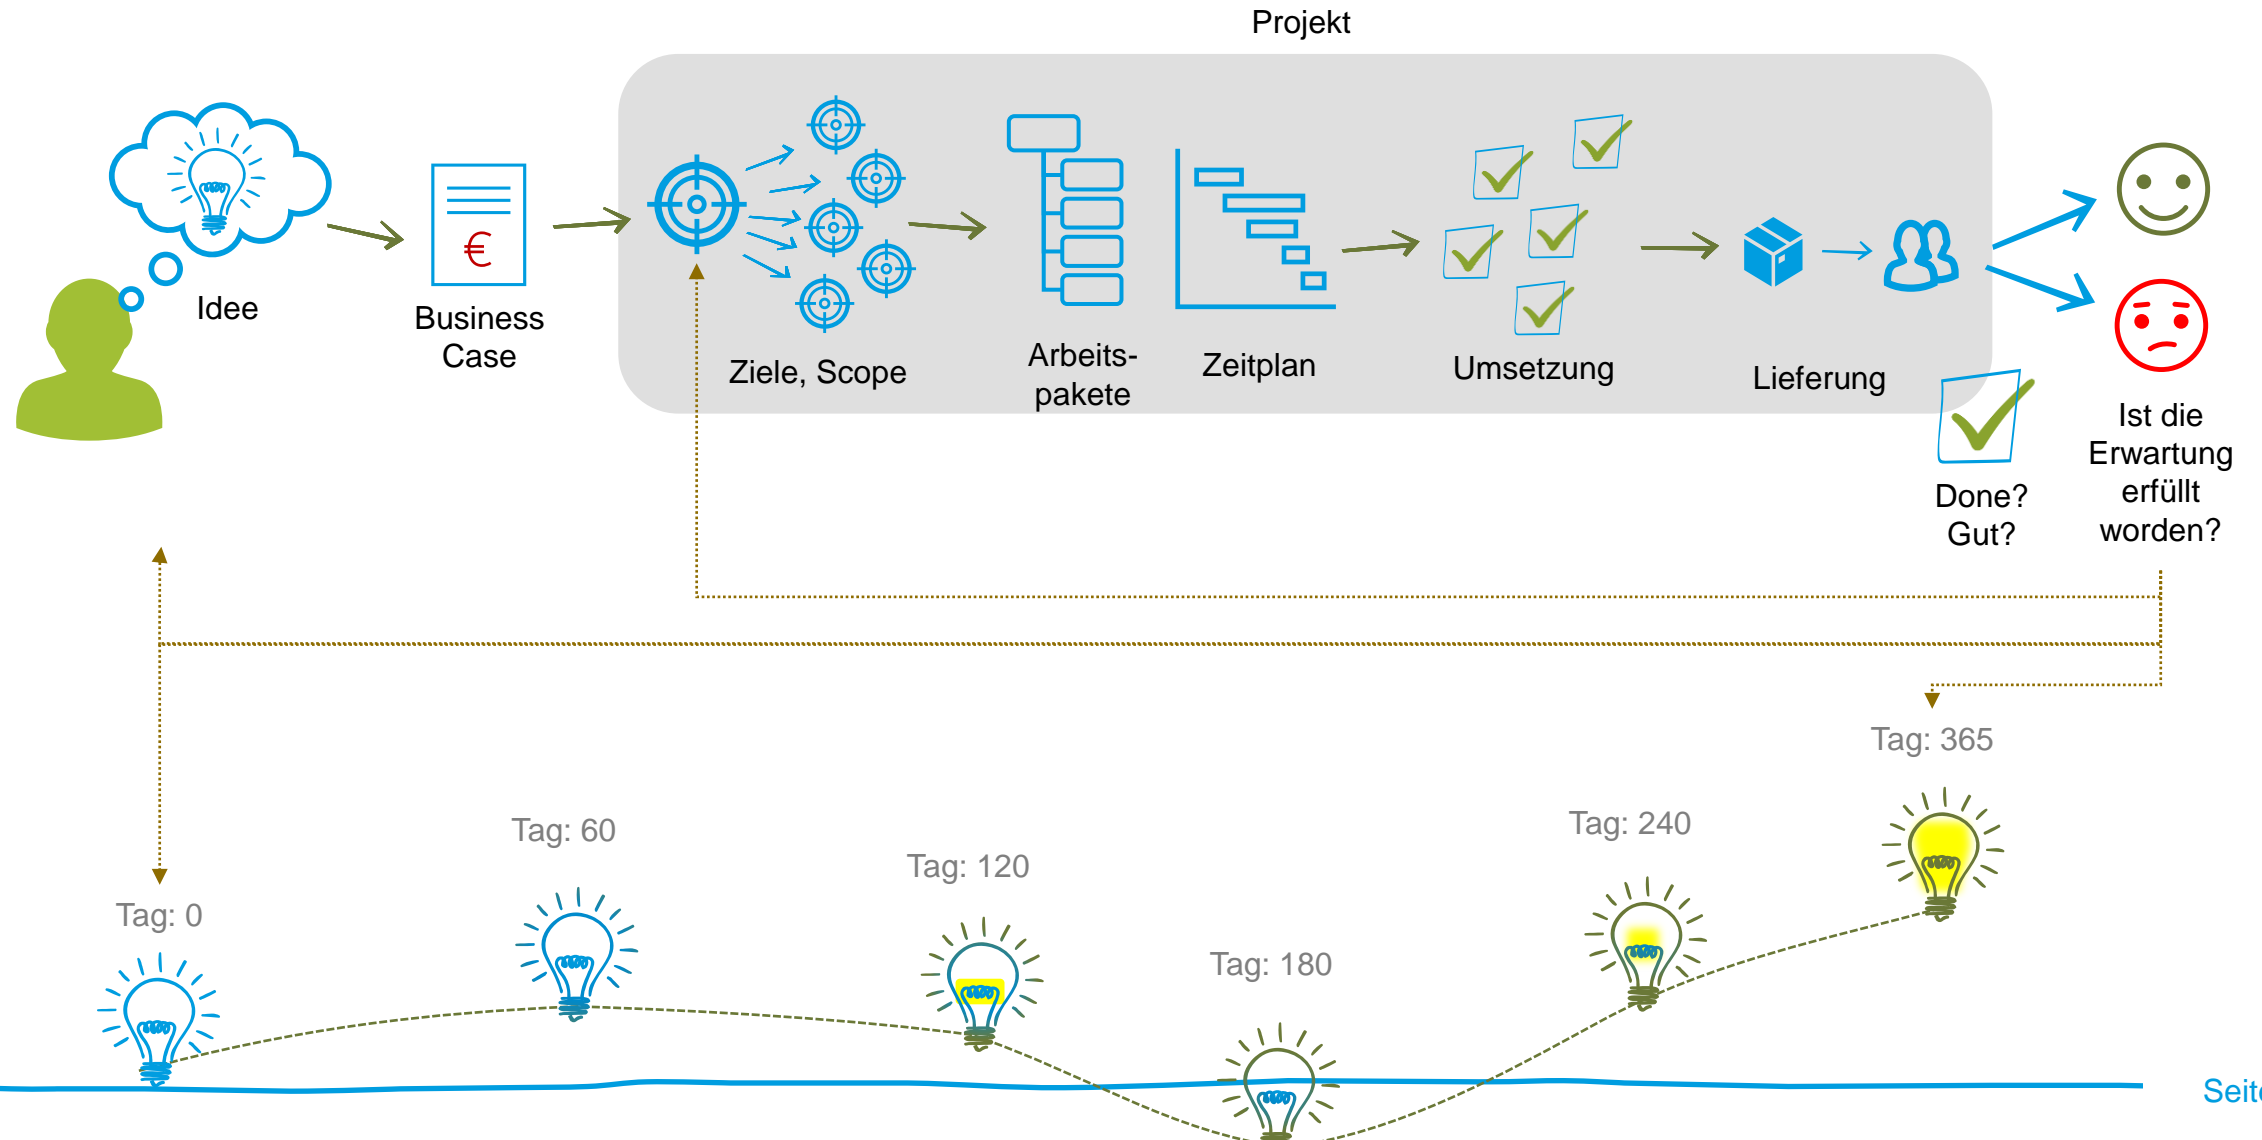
Projekt

Idee

€

Business Case

Ziele, Scope

Arbeitspakete

Zeitplan

Umsetzung

Lieferung

Done? Gut?

Ist die Erwartung erfüllt worden?

Tag: 365

Tag: 60

Tag: 120

Tag: 240

Tag: 0

Tag: 180

Seit